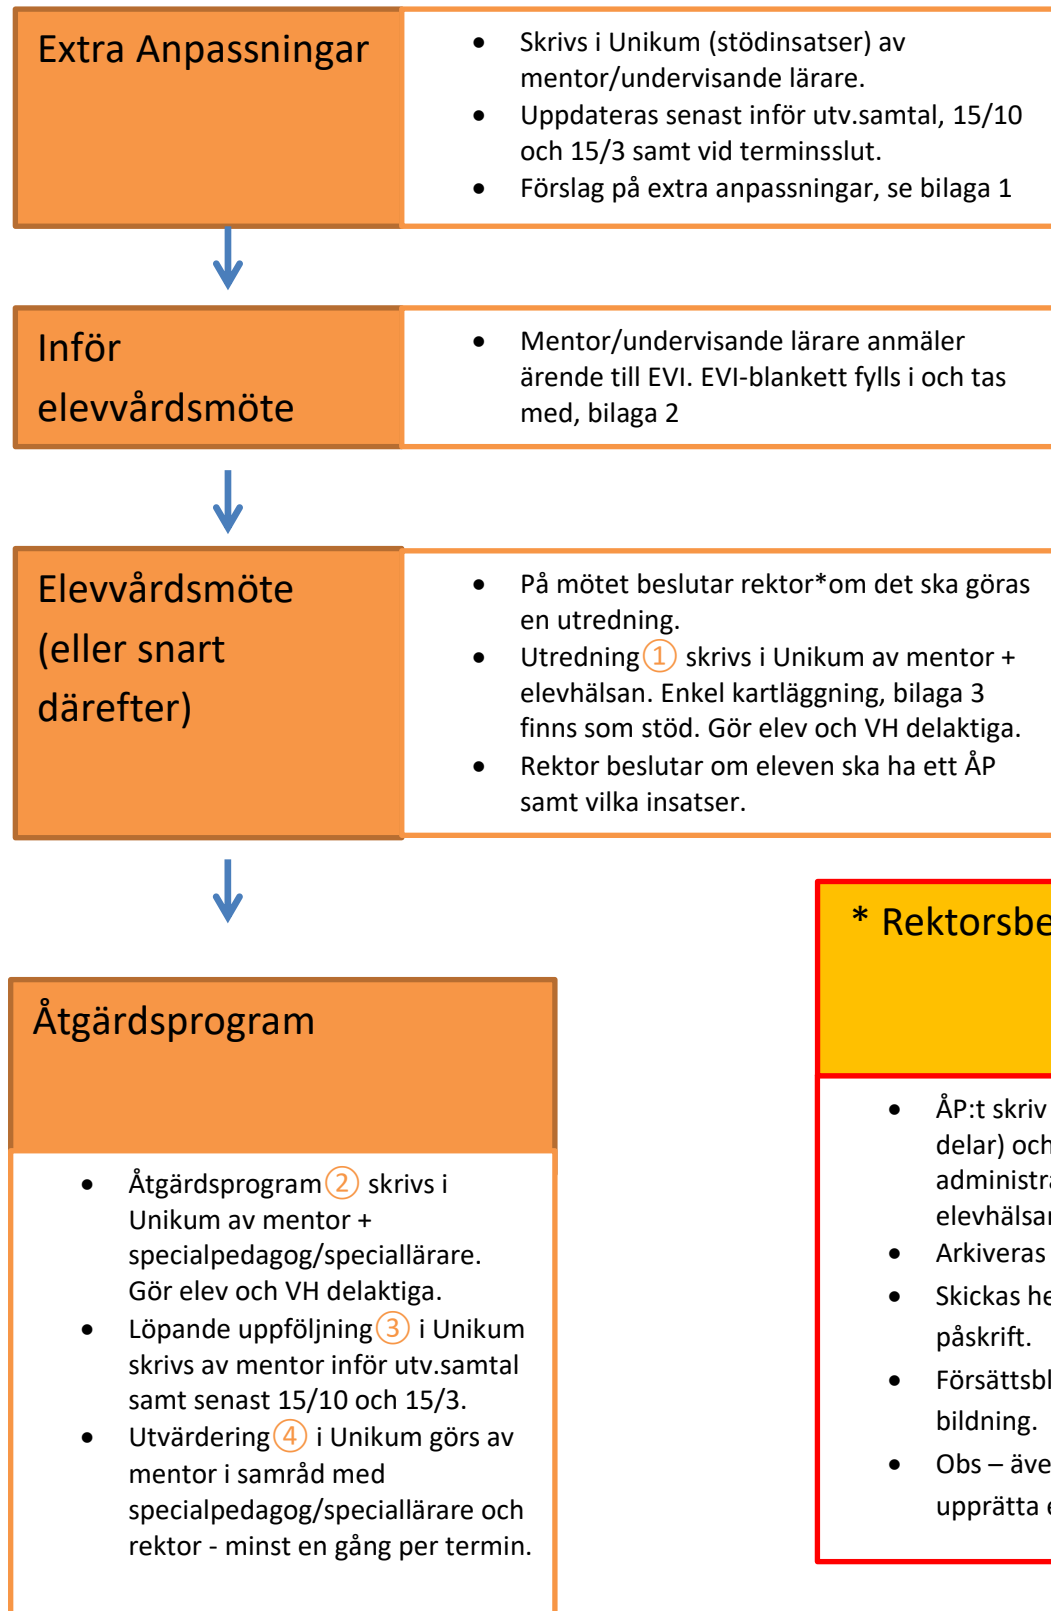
Extra Anpassningar

- Skrivs i Unikum (stödinsatser) av mentor/undervisande lärare.
- Uppdateras senast inför utv.samtal, 15/10 och 15/3 samt vid terminsslut.
- Förslag på extra anpassningar, se bilaga 1

Inför elevvårdsmöte

- Mentor/undervisande lärare anmäler ärende till EVI. EVI-blankett fylls i och tas med, bilaga 2

Elevvårdsmöte (eller snart därefter)

- På mötet beslutar rektor*om det ska göras en utredning.
- Utredning 1 skrivs i Unikum av mentor + elevhälsan. Enkel kartläggning, bilaga 3 finns som stöd. Gör elev och VH delaktiga.
- Rektor beslutar om eleven ska ha ett ÅP samt vilka insatser.

Åtgärdsprogram

- Åtgärdsprogram 2 skrivs i Unikum av mentor + specialpedagog/speciallärare. Gör elev och VH delaktiga.
- Löpande uppföljning 3 i Unikum skrivs av mentor inför utv.samtal samt senast 15/10 och 15/3.
- Utvärdering 4 i Unikum görs av mentor i samråd med specialpedagog/speciallärare och rektor - minst en gång per termin.

* Rektorsbe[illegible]

- ÅP:t skriv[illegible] delar) och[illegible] administr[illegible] elevhälsa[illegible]
- Arkiveras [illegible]
- Skickas he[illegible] påskrift.
- Försättsbl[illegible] bildning.
- Obs – äve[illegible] upprätta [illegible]